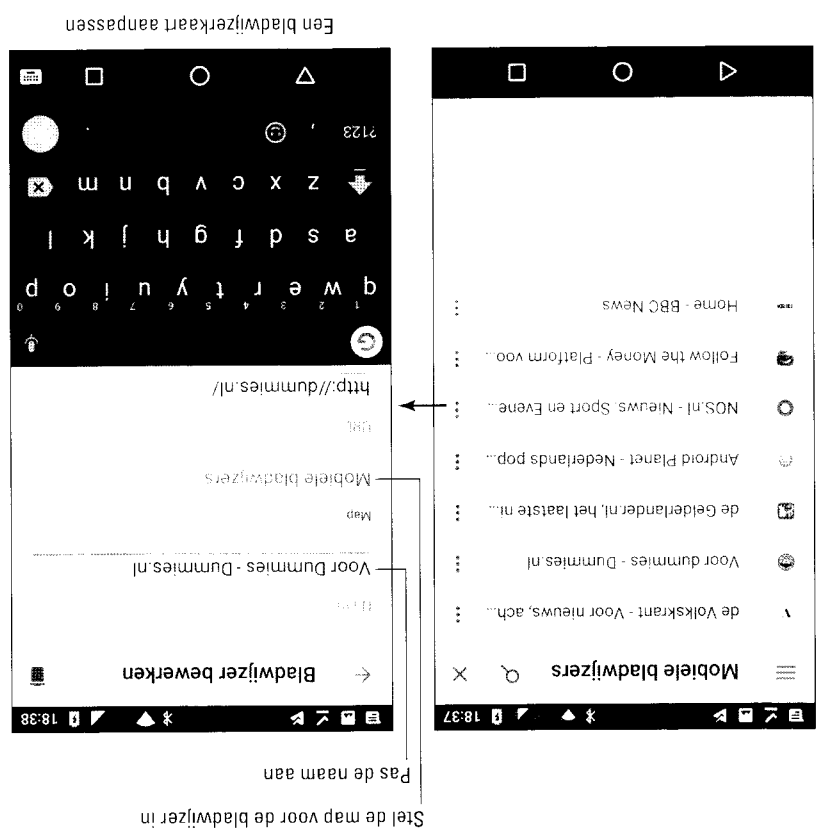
Een bladwijzerkaart aanpassen

18:37

Mobiele bladwijzers

de Volkskrant - Voor nieuws, ach...

Voor dummies - Dummies.nl

de Gelderlander.nl, het laatste ni...

Android Planet - Nederlands pop...

NOS.nl - Nieuws, Sport en Evene...

Follow the Money - Platform voo...

Home - BBC News

18:38

Bladwijzer bewerken

Titel

Voor Dummies - Dummies.nl

Map

Mobiele bladwijzers

URL

http://dummies.nl/

q w e r t y u i o p

a s d f g h j k l

z x c v b n m

?123 , .

Pas de naam aan

Stel de map voor de bladwijzer in